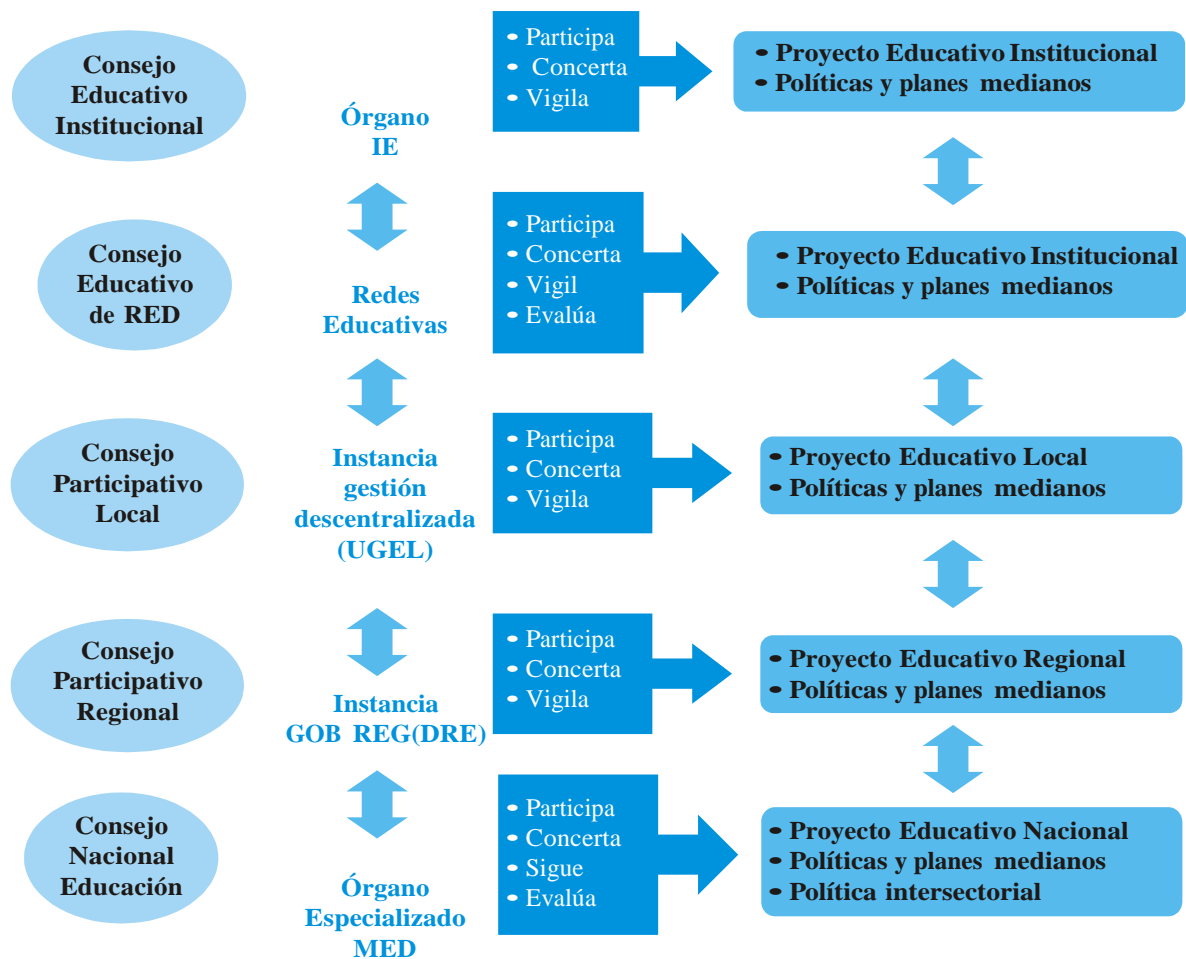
Consejo Educativo Institucional

Órgano IE

• Participa
• Concerta
• Vigila

• Proyecto Educativo Institucional
• Políticas y planes medianos

Consejo Educativo de RED

Redes Educativas

• Participa
• Concerta
• Vigil
• Evalúa

• Proyecto Educativo Institucional
• Políticas y planes medianos

Consejo Participativo Local

Instancia gestión descentralizada (UGEL)

• Participa
• Concerta
• Vigila

• Proyecto Educativo Local
• Políticas y planes medianos

Consejo Participativo Regional

Instancia GOB REG(DRE)

• Participa
• Concerta
• Vigila

• Proyecto Educativo Regional
• Políticas y planes medianos

Consejo Nacional Educación

Órgano Especializado MED

• Participa
• Concerta
• Sigue
• Evalúa

• Proyecto Educativo Nacional
• Políticas y planes medianos
• Política intersectorial